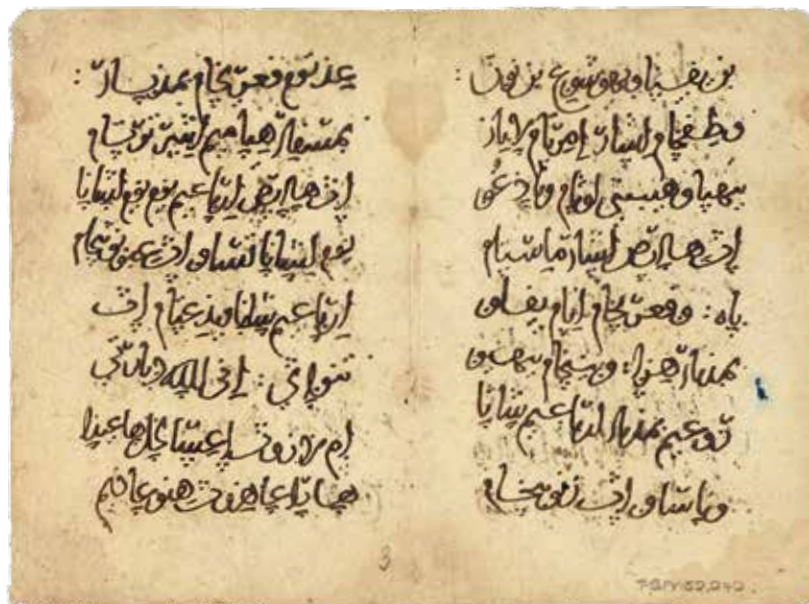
يعني نوع وقعني جام بمن يار :
بمسمنار هيام ايتيب نوچام
اڭ هيار ايتيا عيم نوع ليتيا يا
نوع ليتيا يا ايتسا و اڭ عيني نوچام
اڭ ايتيا عيم يتيلنا و يني جام اڭ
نوياني : اڭ الله ديا نتي
ام ردن ونسه اعتيا ايلچ اعيتا
هيا يا اعا هنت هنو عا ام

بن بقيا او بهو نسوع بن نوف :
وقطيجام اسيار ام جام ايار
بيهيا و هبيسي اوجام و ادغو
اڭ هيار ص ليسار ما سيام
باه : وقعني جام ايام يفعلى
بمنار هيا : و بيجام بيهيو
نوعيم بمنار النا عيم شايا
و يا سا و اڭ نو جاع

3

T6IIY52,040